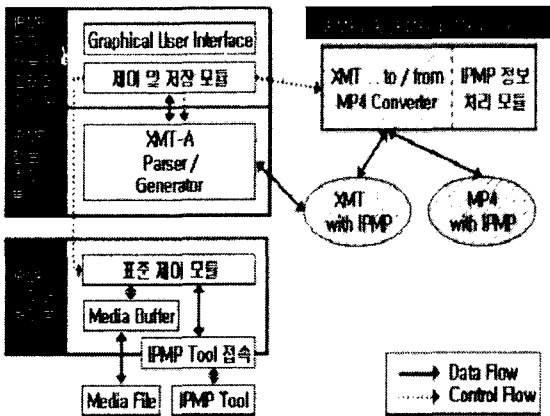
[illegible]

Graphical User Interface

제어 및 저장 모듈

XMT-A Parser / Generator

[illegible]

XMT ... to / from MP4 Converter

IPMP 정보 처리 모듈

XMT with IPMP

MP4 with IPMP

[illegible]

표준 제어 모듈

Media Buffer

IPMP Tool 접속

Media File

IPMP Tool

Data Flow

Control Flow